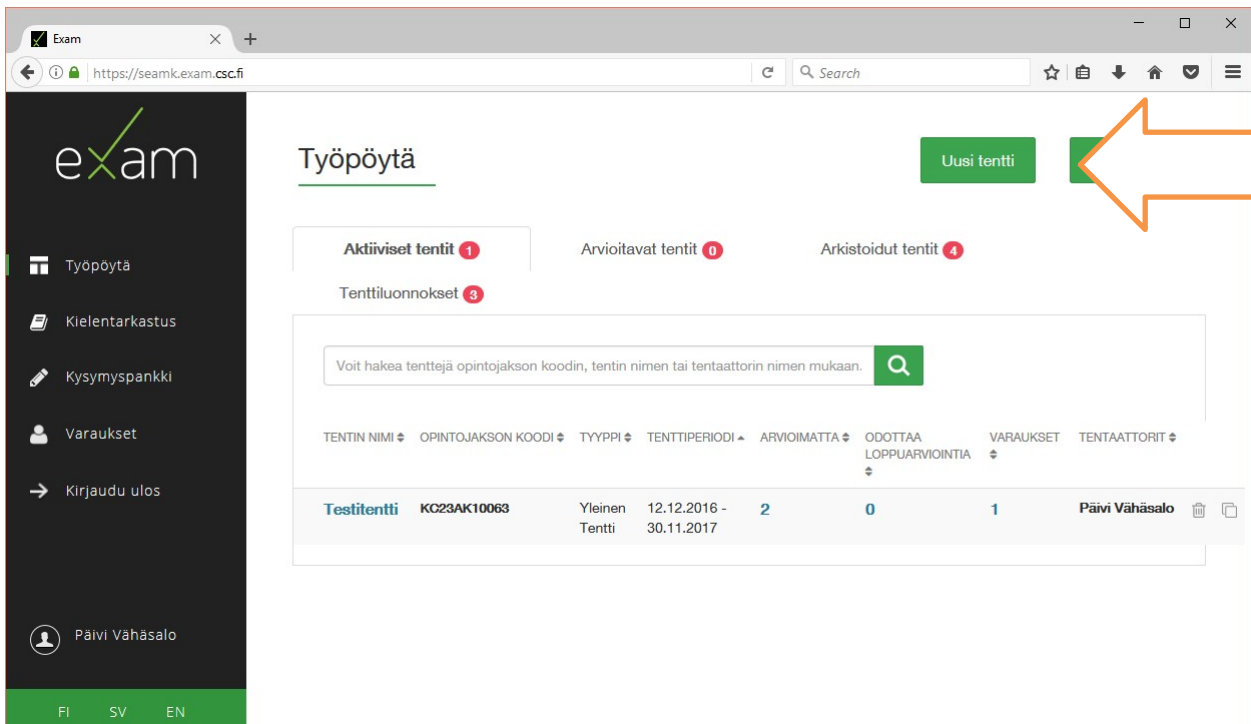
Exam

https://seamk.exam.csc.fi

Search

exam

Työpöytä

Kielentarkastus

Kysymyspankki

Varaukset

Kirjaudu ulos

Päivi Vähäsalo

FI SV EN

Työpöytä

Uusi tentti

Aktiiviset tentit 1

Arvioitavat tentit 0

Arkistoidut tentit 4

Tenttiluonnokset 3

Voit hakea tenttejä opintojakson koodin, tentin nimen tai tentaattorin nimen mukaan.

| TENTIN NIMI | OPINTOJAKSON KOODI | TYYPPI | TENTTIPERIODI | ARVIOIMATTA | ODOTTAA LOPPUARVIOINTIA | VARAUKSET | TENTAATTORIT |
|---|---|---|---|---|---|---|---|
| Testitentti | KC23AK10063 | Yleinen Tentti | 12.12.2016 - 30.11.2017 | 2 | 0 | 1 | Päivi Vähäsalo |